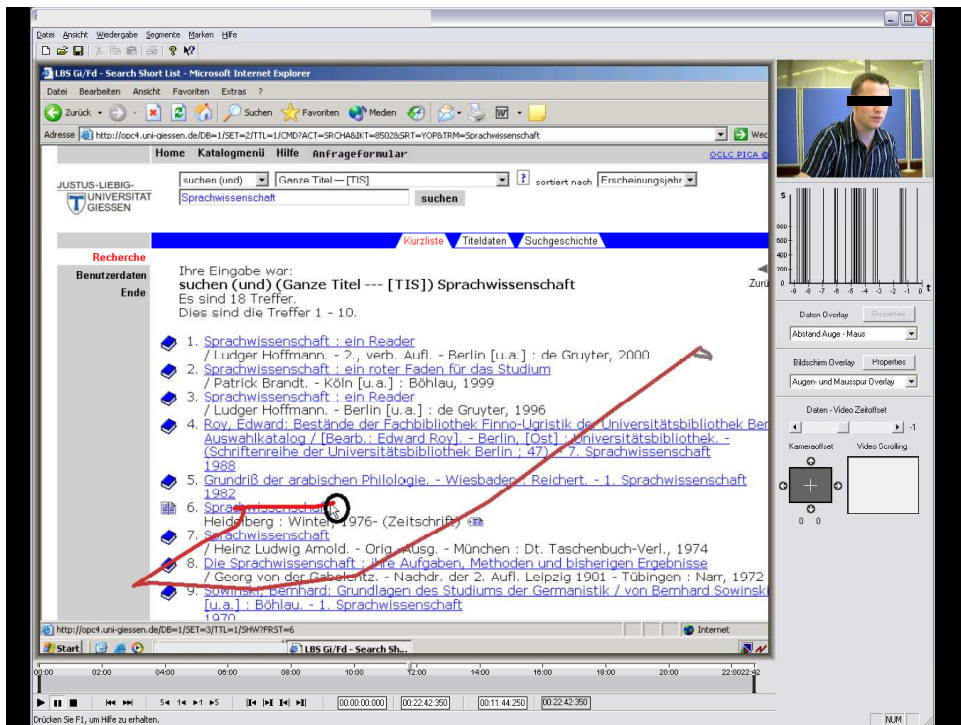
Datei Ansicht Wiedergabe Segmente Marken Hilfe

LBS Gi/Fd - Search Short List - Microsoft Internet Explorer

Datei Bearbeiten Ansicht Favoriten Extras ?

Zurück Suchen Favoriten Medien

Adresse http://opc4.uni-giessen.de/DB=1/SET=2/TTL=1/CMD?ACT=SRCHA&IKT=8502&SRT=YOP&TRM=Sprachwissenschaft Wec

Home Katalogmenü Hilfe Anfrageformular OCLC PICA

JUSTUS-LIEBIG-UNIVERSITÄT GIESSEN

suchen (und) Ganze Titel --- [TIS] ? sortiert nach Erscheinungsjahr

Sprachwissenschaft suchen

Kurzliste Titeldaten Suchgeschichte

Recherche
Benutzerdaten
Ende

Ihre Eingabe war:
suchen (und) (Ganze Titel --- [TIS]) Sprachwissenschaft
Es sind 18 Treffer.
Dies sind die Treffer 1 - 10.

Zurü

1. Sprachwissenschaft : ein Reader / Ludger Hoffmann. - 2., verb. Aufl. - Berlin [u.a.] : de Gruyter, 2000
2. Sprachwissenschaft : ein roter Faden für das Studium / Patrick Brandt. - Köln [u.a.] : Böhlau, 1999
3. Sprachwissenschaft : ein Reader / Ludger Hoffmann. - Berlin [u.a.] : de Gruyter, 1996
4. Roy, Edward: Bestände der Fachbibliothek Finno-Ugristik der Universitätsbibliothek Ber Auswahlkatalog / [Bearb.: Edward Roy]. - Berlin, [Ost] : Universitätsbibliothek. - (Schriftenreihe der Universitätsbibliothek Berlin ; 47) ; 7. Sprachwissenschaft 1988
5. Grundriß der arabischen Philologie. - Wiesbaden : Reichert. - 1. Sprachwissenschaft 1982
6. Sprachwissenschaft Heidelberg : Winter, 1976- (Zeitschrift)
7. Sprachwissenschaft / Heinz Ludwig Arnold. - Orig.-Ausg. - München : Dt. Taschenbuch-Verl., 1974
8. Die Sprachwissenschaft : ihre Aufgaben, Methoden und bisherigen Ergebnisse / Georg von der Gabelentz. - Nachdr. der 2. Aufl. Leipzig 1901 - Tübingen : Narr, 1972
9. Sowinski, Bernhard: Grundlagen des Studiums der Germanistik / von Bernhard Sowinski [u.a.] : Böhlau. - 1. Sprachwissenschaft 1970

http://opc4.uni-giessen.de/DB=1/SET=3/TTL=1/SHW?FRST=6 Internet

Start LBS Gi/Fd - Search Sh...

s
800
600
400
200
-9 -8 -7 -6 -5 -4 -3 -2 -1 0 t

Daten Overlay Properties
Abstand Auge - Maus
Bildschirm Overlay Properties
Augen- und Mausspur Overlay
Daten - Video Zeitoffset
-1
Kameraoffset Video Scrolling
0 0

00:00 02:00 04:00 06:00 08:00 10:00 12:00 14:00 16:00 18:00 20:00 22:0022:42

00:00:00:000 00:22:42:350 00:11:44:250 00:22:42:350

Drücken Sie F1, um Hilfe zu erhalten. NUM